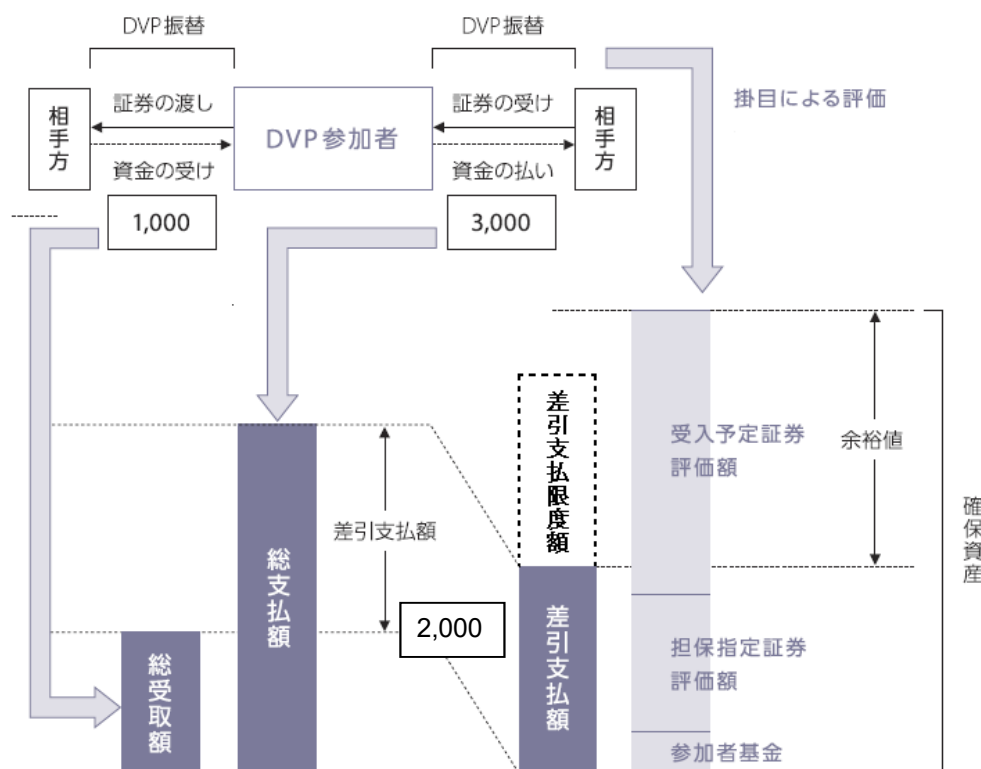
DVP振替

DVP振替

掛目による評価

相手方

証券の渡し

資金の受け

DVP参加者

証券の受け

資金の払い

相手方

1,000

3,000

差引支払限度額

受入予定証券評価額

余裕値

確保資産

差引支払額

総支払額

2,000

差引支払額

担保指定証券評価額

総受取額

参加者基金